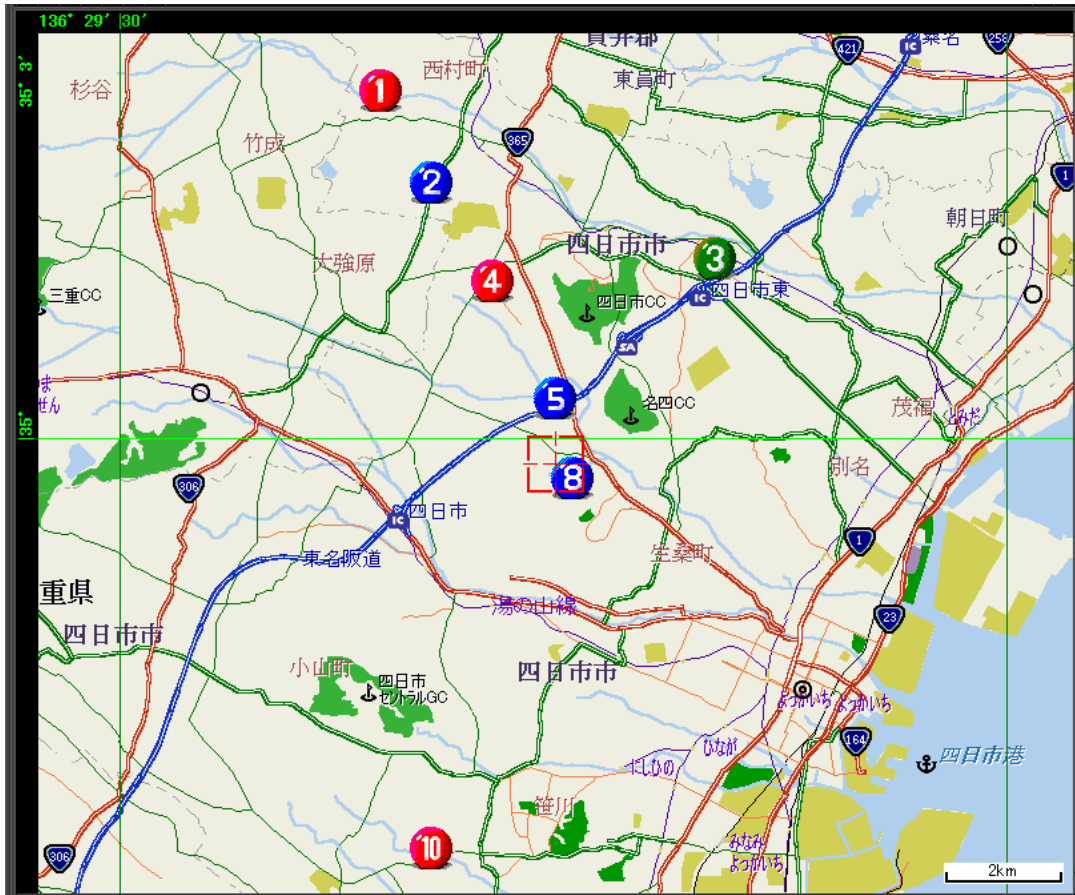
136° 29' 30'
35° 3'
35°
員弁郡
桑名
421
258
杉谷
1
西村町
東員町
365
竹成
2
1
朝日町
四日市市
3
大強原
4
IC 四日市東
三重CC
四日市CC
SA
5
名四CC
茂福
とみだ
ませんま
8
別名
306
IC 四日市
1
東名阪道
宝築町
重県
23
湯の山線
四日市市
四日市市
小山町
四日市セントラルGC
よっかいち よっかいち
164
ひなが
四日市港
にしひの
笹川
10
みなみよっかいち
306
2km